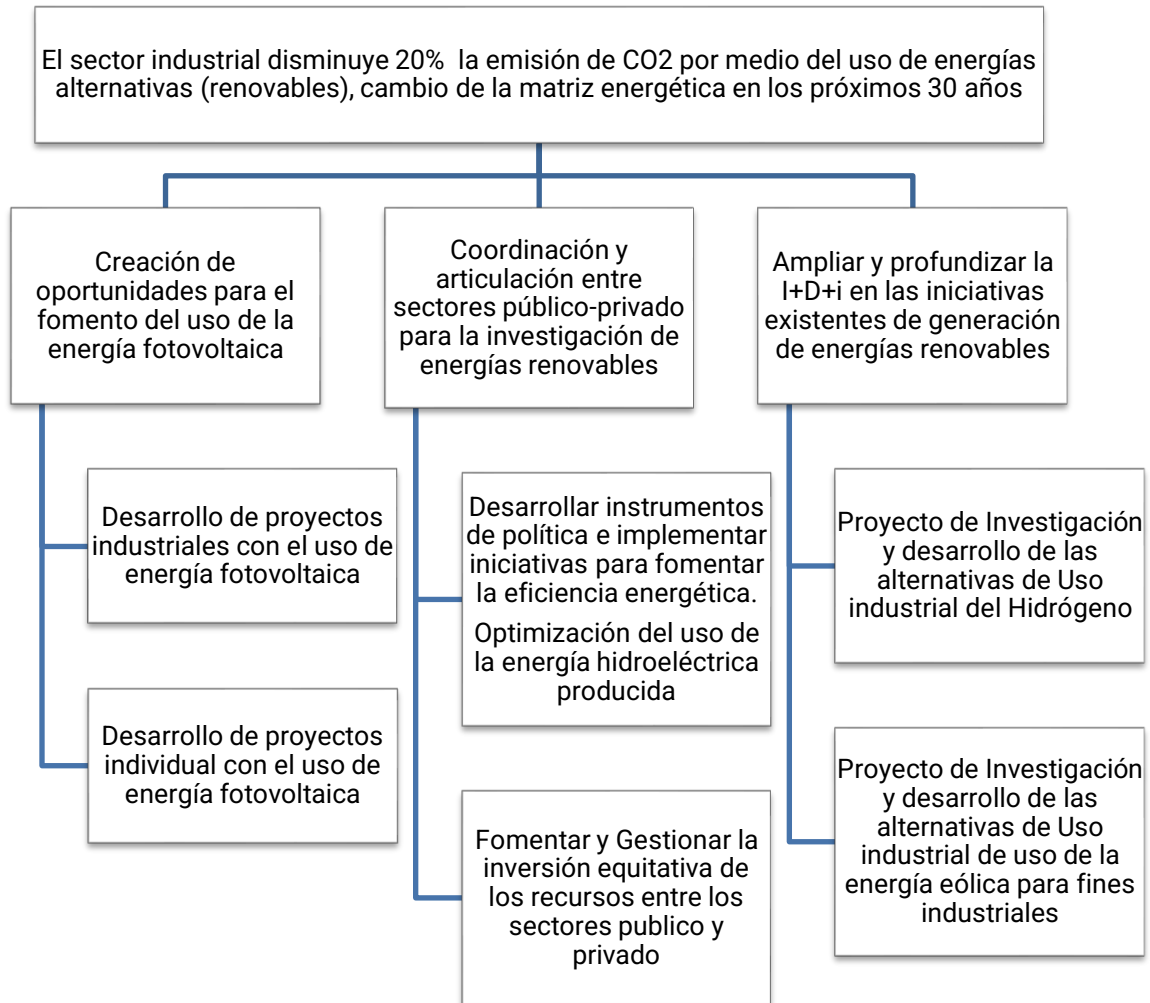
El sector industrial disminuye 20% la emisión de CO2 por medio del uso de energías alternativas (renovables), cambio de la matriz energética en los próximos 30 años

Creación de oportunidades para el fomento del uso de la energía fotovoltaica

Desarrollo de proyectos industriales con el uso de energía fotovoltaica

Desarrollo de proyectos individual con el uso de energía fotovoltaica

Coordinación y articulación entre sectores público-privado para la investigación de energías renovables

Desarrollar instrumentos de política e implementar iniciativas para fomentar la eficiencia energética.

Optimización del uso de la energía hidroeléctrica producida

Fomentar y Gestionar la inversión equitativa de los recursos entre los sectores publico y privado

Ampliar y profundizar la I+D+i en las iniciativas existentes de generación de energías renovables

Proyecto de Investigación y desarrollo de las alternativas de Uso industrial del Hidrógeno

Proyecto de Investigación y desarrollo de las alternativas de Uso industrial de uso de la energía eólica para fines industriales